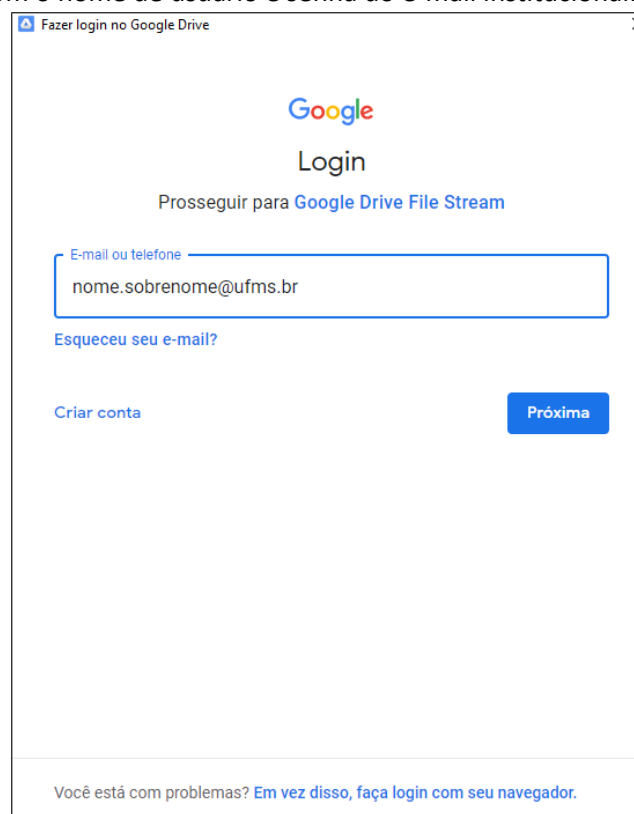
Fazer login no Google Drive

Google

Login

Prosseguir para Google Drive File Stream

E-mail ou telefone

nome.sobrenome@ufms.br

Esqueceu seu e-mail?

Criar conta

Próxima

Você está com problemas? Em vez disso, faça login com seu navegador.